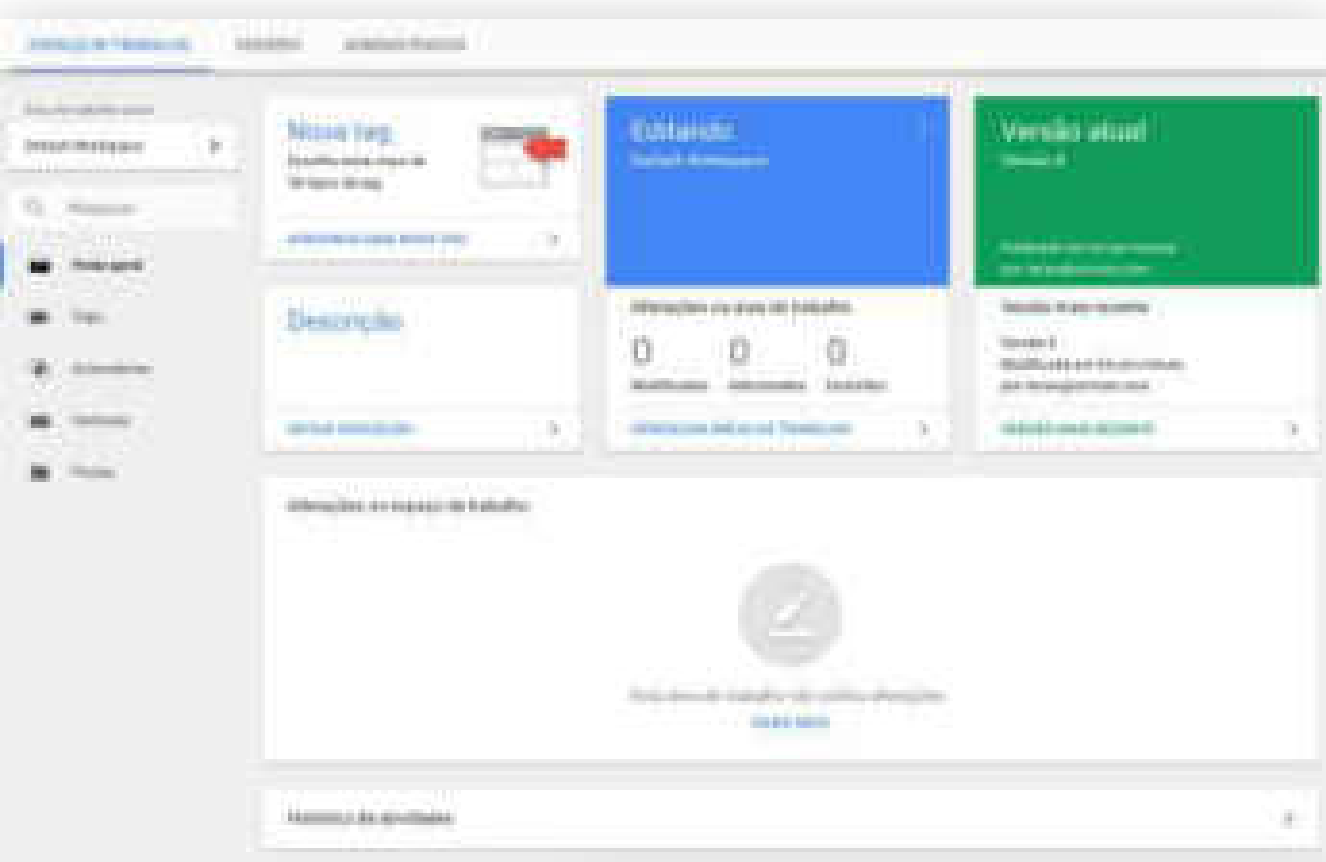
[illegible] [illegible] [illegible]

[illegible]

Default Workspace

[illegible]

Visão geral

Tags

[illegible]

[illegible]

Pastas

Nova tag

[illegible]

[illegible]

Descrição

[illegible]

Editando

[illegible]

Alterações no área de trabalho

0

Modificados

0

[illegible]

0

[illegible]

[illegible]

Versão atual

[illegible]

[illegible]

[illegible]

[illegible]

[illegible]

Alterações no espaço de trabalho

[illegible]

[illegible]

Histórico de atividades